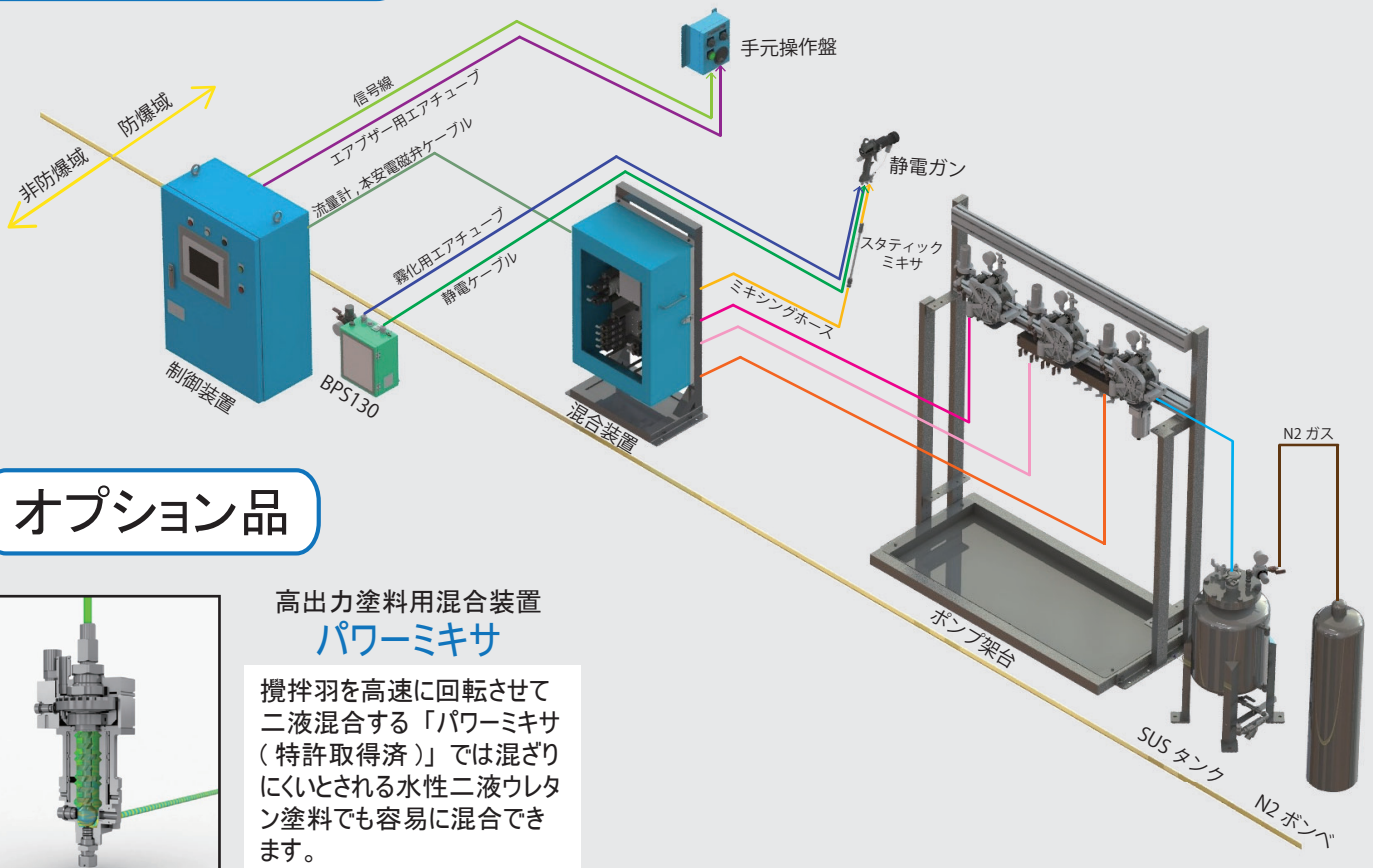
手元操作盤

防爆域

非防爆域

信号線

エアブザー用エアチューブ

流量計, 本安電磁弁ケーブル

静電ガン

霧化用エアチューブ

静電ケーブル

スタティック
ミキサ

ミキシングホース

制御装置

BPS130

混合装置

N2 ガス

オプション品

高出力塗料用混合装置
パワーミキサ

攪拌羽を高速に回転させて二液混合する「パワーミキサ（特許取得済）」では混ざりにくいとされる水性二液ウレタン塗料でも容易に混合できます。

ポンプ架台

SUS タンク

N2 ボンベ